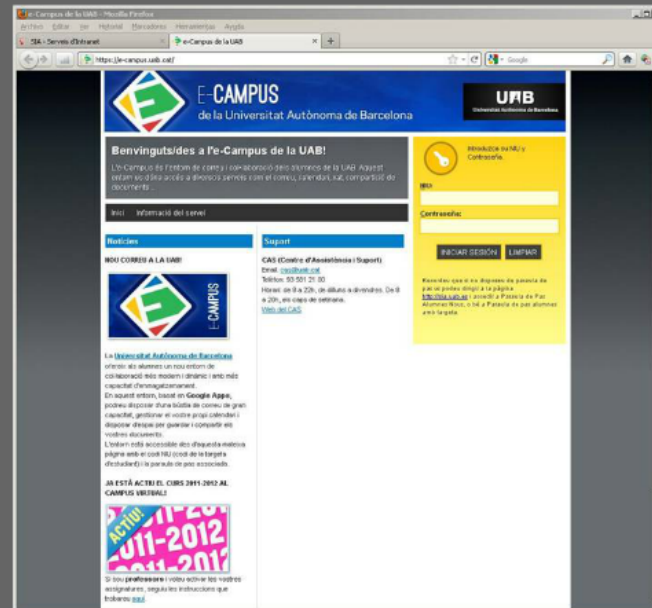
e-Campus de la UAB - Mozilla Firefox
Arxiu Edita Ver Historial Marcadores Herramientas Ayuda
SIA - Serveis d'Intranet
e-Campus de la UAB
https://e-campus.uab.cat/
Google

E-CAMPUS
de la Universitat Autònoma de Barcelona
UAB
Universitat Autònoma de Barcelona

Benvinguts/des a l'e-Campus de la UAB!
L'e-Campus és l'entorn de correu i col·laboració dels alumnes de la UAB. Aquest entorn us dóna accés a diversos serveis com el correu, calendari, xat, compartició de documents...

Inici Informació del servei

Introduïu el NIU i Contrasenya.
NIU:
Contrasenya:
INICIAR SESIÓN LIMPIAR
Recordeu que si no disposeu de paraula de pas us podeu dirigir a la pàgina http://sia.uab.es i accedir a Paraula de Pas Alumnes Nous, o bé a Paraula de pas alumnes amb targeta.

Notícies
NOU CORREU A LA UAB!
E-CAMPUS
La Universitat Autònoma de Barcelona ofereix als alumnes un nou entorn de col·laboració més modern i dinàmic i amb més capacitat d'emmagatzemament.
En aquest entorn, basat en Google Apps, podreu disposar d'una bústia de correu de gran capacitat, gestionar el vostre propi calendari i disposar d'espai per guardar i compartir els vostres documents.
L'entorn està accessible des d'aquesta mateixa pàgina amb el codi NIU (codi de la targeta d'estudiant) i la paraula de pas associada.
JA ESTÀ ACTIU EL CURS 2011-2012 AL CAMPUS VIRTUAL!
ACTIU!
2011-2012
Si sou professors i voleu activar les vostres assignatures, seguiu les instruccions que trobareu aquí

Suport
CAS (Centre d'Assistència i Suport)
Email: cas@uab.cat
Telèfon: 93 581 21 00
Horari: de 8 a 22h, de dilluns a divendres. De 8 a 20h, els caps de setmana.
Web del CAS